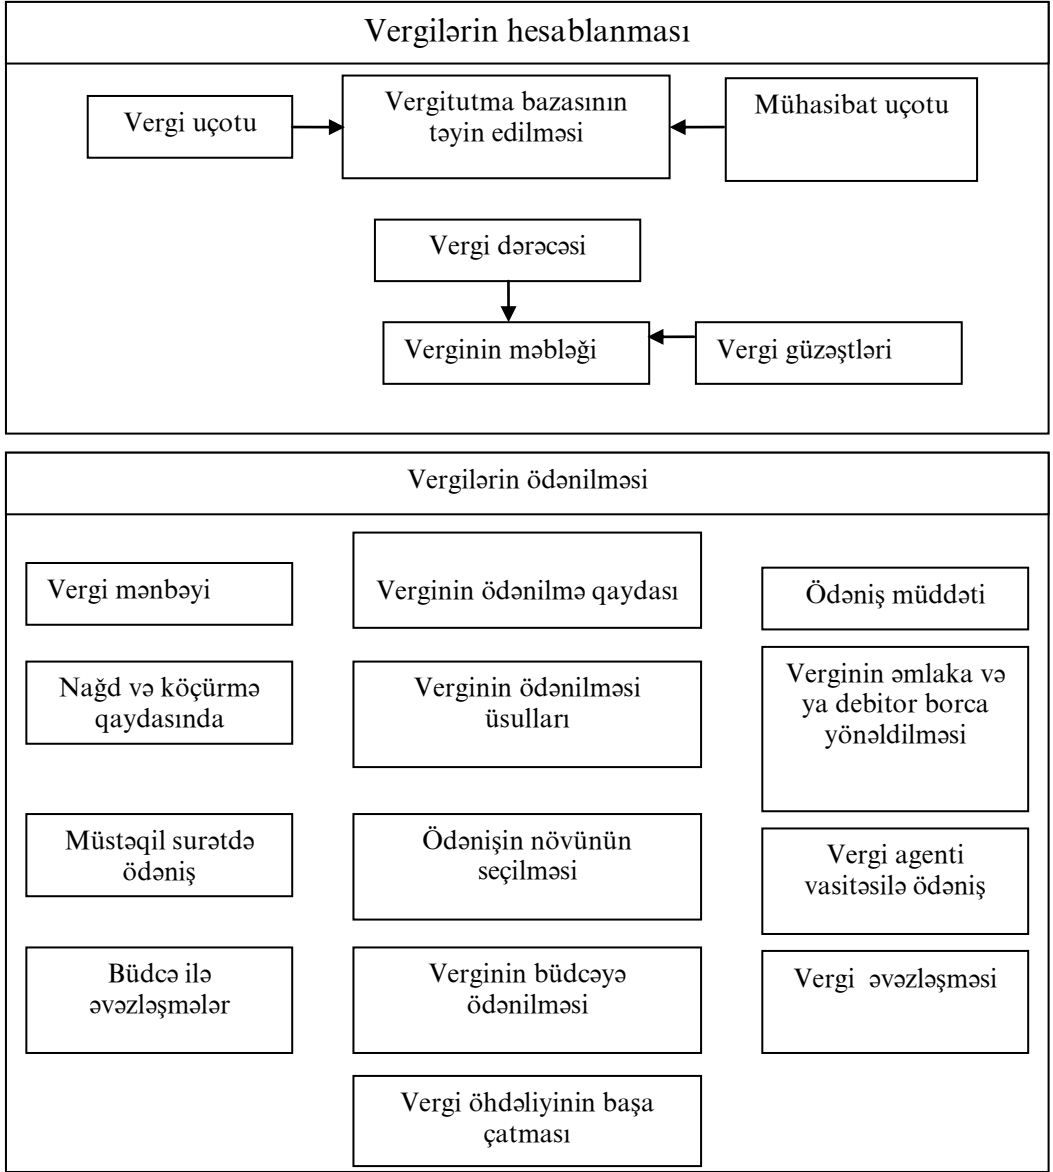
Vergilərin hesablanması

Vergi uçotu

Vergitutma bazasının təyin edilməsi

Mühasibat uçotu

Vergi dərəcəsi

Verginin məbləği

Vergi güzəştləri

Vergilərin ödənilməsi

Vergi mənbəyi

Verginin ödənilmə qaydası

Ödəniş müddəti

Nağd və köçürmə qaydasında

Verginin ödənilməsi üsulları

Verginin əmlaka və ya debitor borca yönəldilməsi

Müstəqil surətdə ödəniş

Ödənişin növünün seçilməsi

Vergi agenti vasitəsilə ödəniş

Büdcə ilə əvəzləşmələr

Verginin büdcəyə ödənilməsi

Vergi əvəzləşməsi

Vergi öhdəliyinin başa çatması